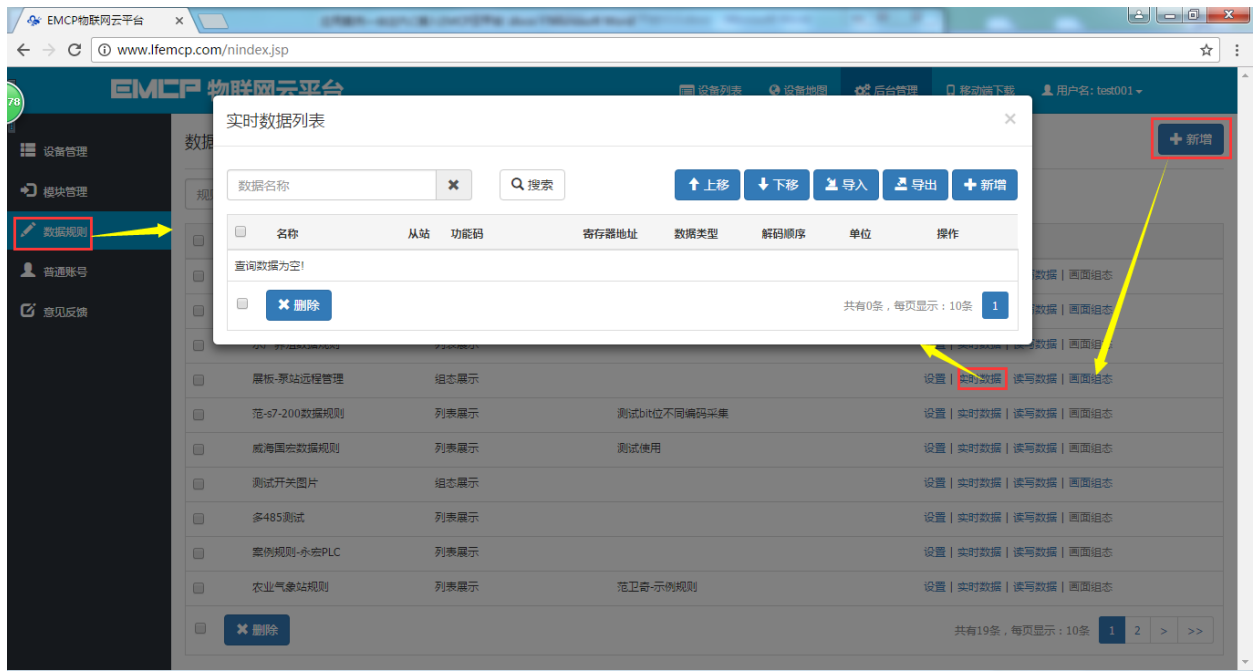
EMCP物联网云平台 ×

www.lfemcp.com/nindex.jsp

78

EMCP 物联网云平台

设备列表 设备地图 后台管理 移动端下载 用户名: test001

设备管理
模块管理
数据规则
普通账号
意见反馈

数据

+ 新增

实时数据列表 ×

数据名称 × 搜索 上移 下移 导入 导出 新增

| | 名称 | 从站 | 功能码 | 寄存器地址 | 数据类型 | 解码顺序 | 单位 | 操作 |
|---|---|---|---|---|---|---|---|---|
| 查询数据为空! | | | | | | | | |

删除 共有0条，每页显示：10条 1

| | | | | |
|---|---|---|---|---|
| | | | | 实时数据 \| 读写数据 \| 画面组态 |
| | | | | 实时数据 \| 读写数据 \| 画面组态 |
| | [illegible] | 列表展示 | | 实时数据 \| 读写数据 \| 画面组态 |
| | 展板-泵站远程管理 | 组态展示 | | 设置 \| 实时数据 \| 读写数据 \| 画面组态 |
| | 范-s7-200数据规则 | 列表展示 | 测试bit位不同编码采集 | 设置 \| 实时数据 \| 读写数据 \| 画面组态 |
| | 威海国宏数据规则 | 列表展示 | 测试使用 | 设置 \| 实时数据 \| 读写数据 \| 画面组态 |
| | 测试开关图片 | 组态展示 | | 设置 \| 实时数据 \| 读写数据 \| 画面组态 |
| | 多485测试 | 列表展示 | | 设置 \| 实时数据 \| 读写数据 \| 画面组态 |
| | 案例规则-永宏PLC | 列表展示 | | 设置 \| 实时数据 \| 读写数据 \| 画面组态 |
| | 农业气象站规则 | 列表展示 | 范卫奇-示例规则 | 设置 \| 实时数据 \| 读写数据 \| 画面组态 |

删除 共有19条，每页显示：10条 1 2 > >>